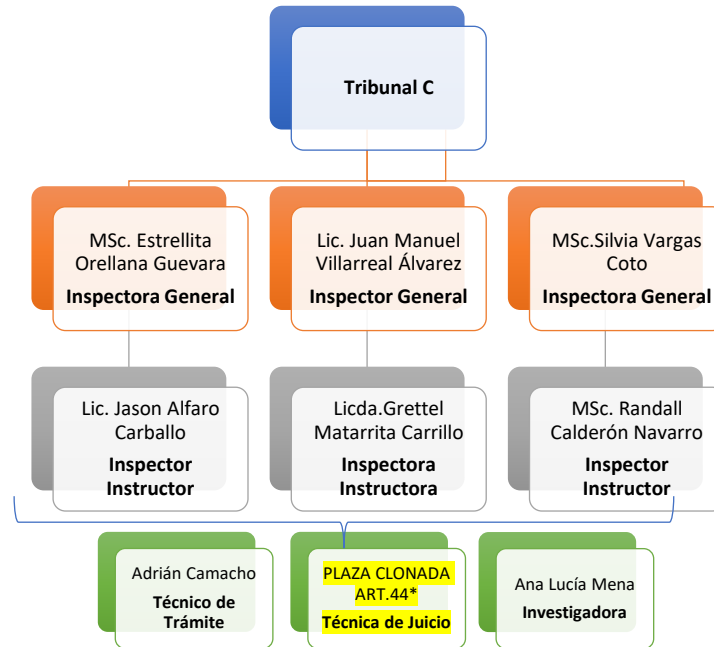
Tribunal C

MSc. Estrellita Orellana Guevara
**Inspectora General**

Lic. Juan Manuel Villarreal Álvarez
**Inspector General**

MSc.Silvia Vargas Coto
**Inspectora General**

Lic. Jason Alfaro Carballo
**Inspector Instructor**

Licda.Grettel Matarrita Carrillo
**Inspectora Instructora**

MSc. Randall Calderón Navarro
**Inspector Instructor**

Adrián Camacho
**Técnico de Trámite**

PLAZA CLONADA ART.44*
**Técnica de Juicio**

Ana Lucía Mena
**Investigadora**